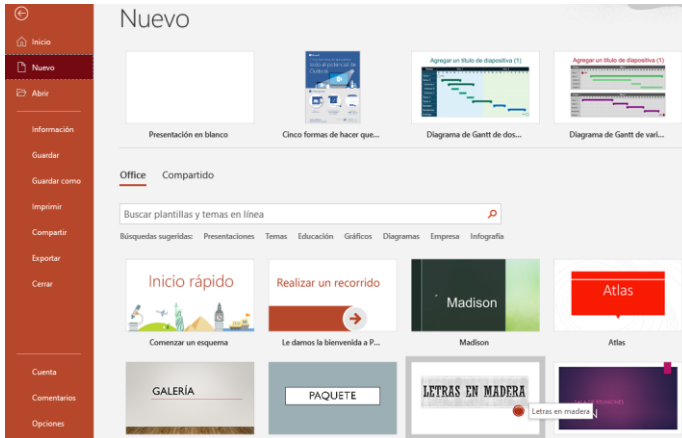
Inicio
Nuevo
Abrir
Información
Guardar
Guardar como
Imprimir
Compartir
Exportar
Cerrar
Cuenta
Comentarios
Opciones

Nuevo

Presentación en blanco
Cinco formas de hacer que...
Agregar un título de diapositiva (1)
Diagrama de Gantt de dos...
Agregar un título de diapositiva (1)
Diagrama de Gantt de vari...

Office Compartido

Buscar plantillas y temas en línea

Búsquedas sugeridas: Presentaciones Temas Educación Gráficos Diagramas Empresa Infografía

Inicio rápido
Comenzar un esquema
Realizar un recorrido
Le damos la bienvenida a P...
Madison
Madison
Atlas
Atlas
GALERÍA
PAQUETE
LETRAS EN MADERA
Letras en madera
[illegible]